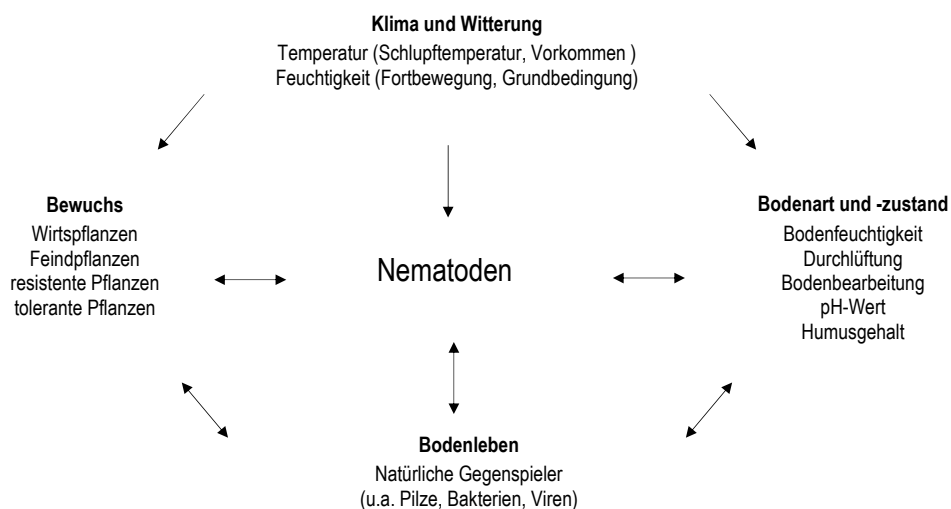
**Klima und Witterung**
Temperatur (Schlupftemperatur, Vorkommen )
Feuchtigkeit (Fortbewegung, Grundbedingung)

**Bewuchs**
Wirtspflanzen
Feindpflanzen
resistente Pflanzen
tolerante Pflanzen

Nematoden

**Bodenart und -zustand**
Bodenfeuchtigkeit
Durchlüftung
Bodenbearbeitung
pH-Wert
Humusgehalt

**Bodenleben**
Natürliche Gegenspieler
(u.a. Pilze, Bakterien, Viren)